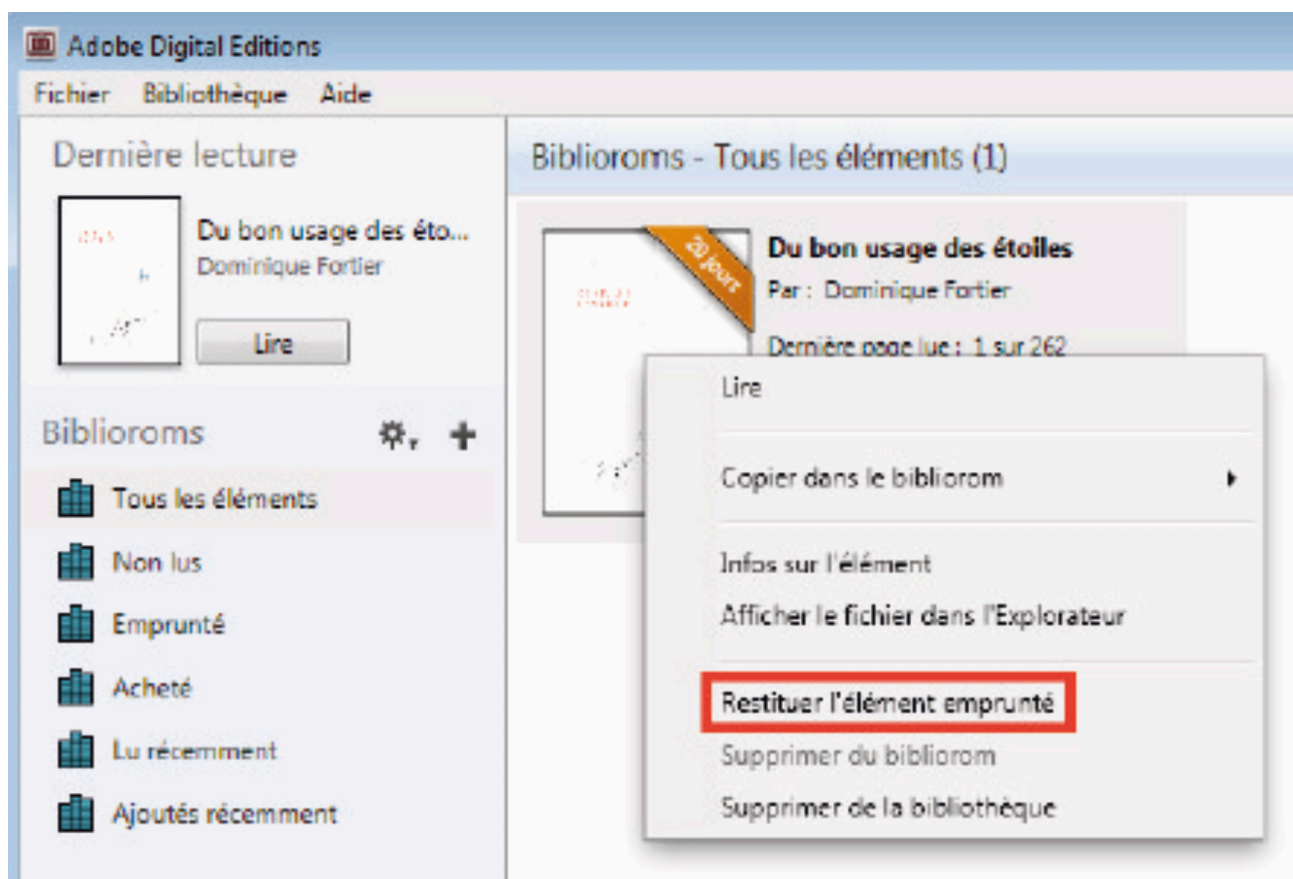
Adobe Digital Editions

Fichier Bibliothèque Aide

Dernière lecture

Du bon usage des éto...
Dominique Fortier

Lire

Biblioroms

Tous les éléments

Non lus

Emprunté

Acheté

Lu récemment

Ajoutés récemment

Biblioroms - Tous les éléments (1)

20 jours

Du bon usage des étoiles
Par : Dominique Fortier

Dernière page lue : 1 sur 262

Lire

Copier dans le bibliorom

Infos sur l'élément

Afficher le fichier dans l'Explorateur

Restituer l'élément emprunté

Supprimer du bibliorom

Supprimer de la bibliothèque